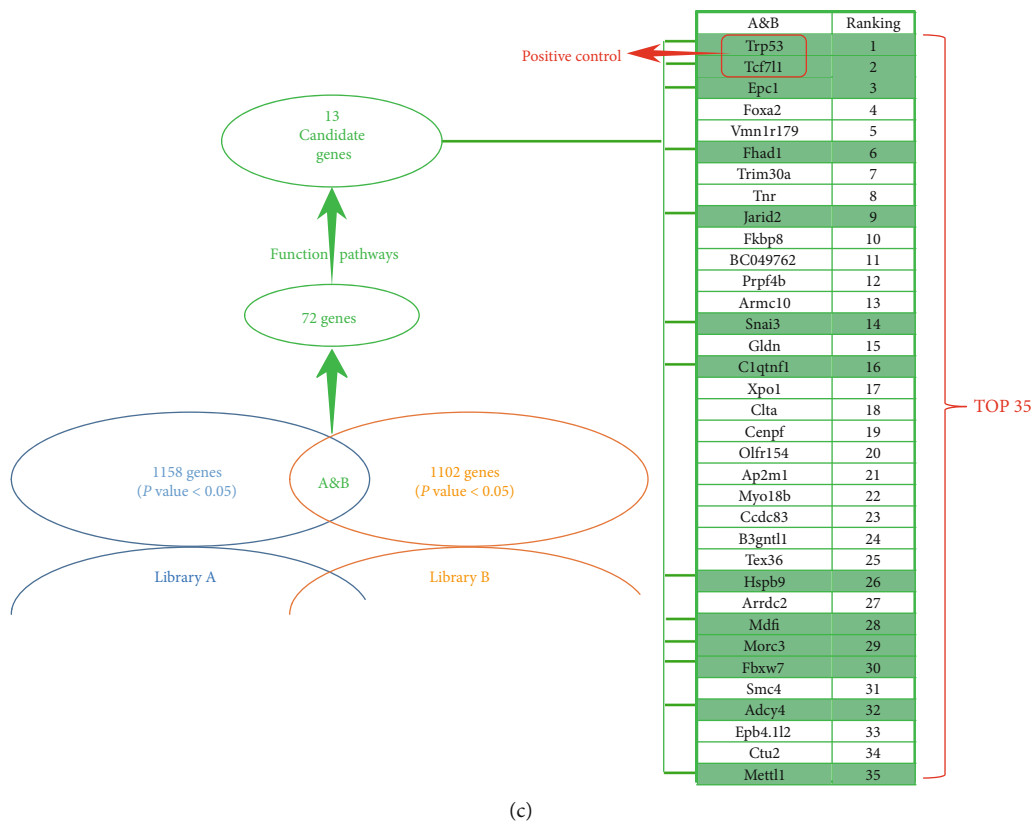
Positive control

13
Candidate
genes

Function pathways

72 genes

1158 genes
($P$ value < 0.05)

A&B

1102 genes
($P$ value < 0.05)

Library A

Library B

| A&B | Ranking |
|---|---|
| Trp53 | 1 |
| Tcf7l1 | 2 |
| Epc1 | 3 |
| Foxa2 | 4 |
| Vmn1r179 | 5 |
| Fhad1 | 6 |
| Trim30a | 7 |
| Tnr | 8 |
| Jarid2 | 9 |
| Fkbp8 | 10 |
| BC049762 | 11 |
| Prpf4b | 12 |
| Armc10 | 13 |
| Snai3 | 14 |
| Gldn | 15 |
| C1qtnf1 | 16 |
| Xpo1 | 17 |
| Clta | 18 |
| Cenpf | 19 |
| Olfr154 | 20 |
| Ap2m1 | 21 |
| Myo18b | 22 |
| Ccdc83 | 23 |
| B3gntl1 | 24 |
| Tex36 | 25 |
| Hspb9 | 26 |
| Arrdc2 | 27 |
| Mdfi | 28 |
| Morc3 | 29 |
| Fbxw7 | 30 |
| Smc4 | 31 |
| Adcy4 | 32 |
| Epb4.1l2 | 33 |
| Ctu2 | 34 |
| Mettl1 | 35 |

TOP 35

(c)